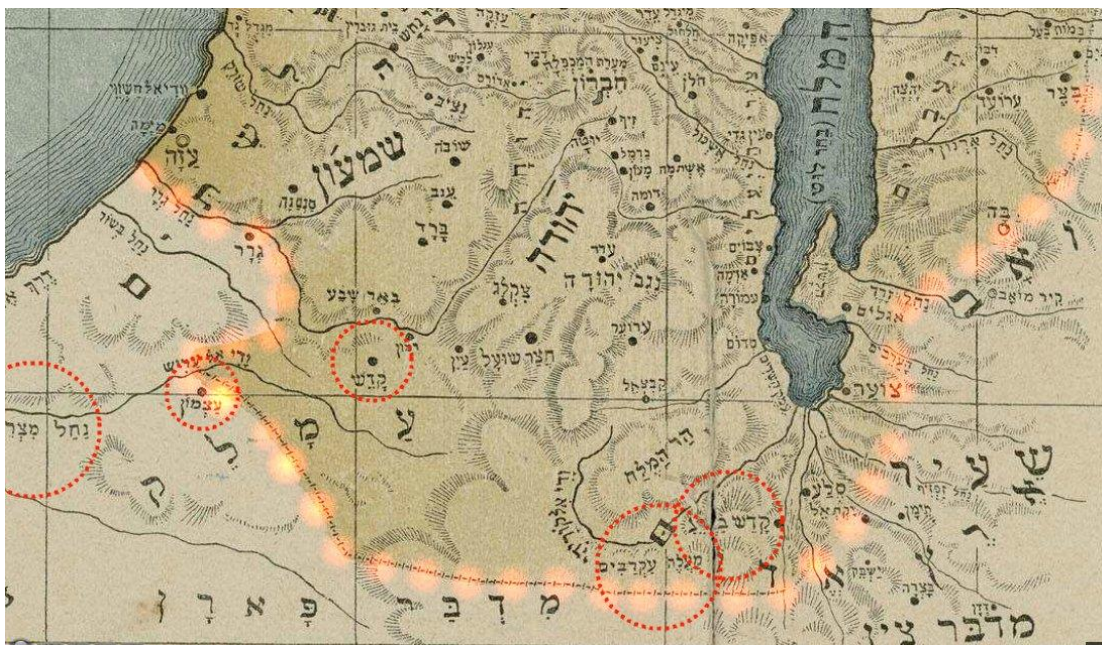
שמעון

יהודה

חברון

ים המלח (ים לוט)

עזה

גרר

באר שבע

קדש

עצמון

נחל מצרים

ואדי אל עריש

נגב יהודה

צקלג

ערוער

חצר שועל

סדום

עמורה

צוער

קבצאל

הר המלח

מעלה עקרבים

קדש ברנע

מדבר צין

מדבר פארן

שעיר

מואב

קיר מואב

ערוער

נחל ארנון

בצר

דיבון

ירושלים

נחל בשור

מדבר

עין גדי

כרמל

מעון

זיף

עד

דימונה

אגלים

נחל זרד

ארץ